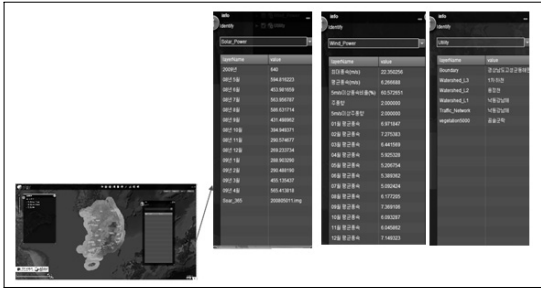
info
identify
Solar_Power

| typeName | value |
|---|---|
| 2009년 | 640 |
| 08년 5월 | 594.616223 |
| 08년 6월 | 453.981659 |
| 08년 7월 | 563.609787 |
| 08년 8월 | 566.637714 |
| 08년 9월 | 431.486962 |
| 08년 10월 | 394.949371 |
| 08년 11월 | 290.574677 |
| 08년 12월 | 266.233734 |
| 09년 1월 | 266.903290 |
| 09년 2월 | 290.468168 |
| 09년 3월 | 455.135437 |
| 09년 4월 | 565.413818 |
| Solar_Jinfo | 2008050011.img |

info
identify
Wind_Power

| typeName | value |
|---|---|
| 유의풍속(m/s) | 22.350256 |
| 평균풍속(m/s) | 6.266588 |
| 5m/s이상풍속빈도(%) | 60.572951 |
| 풍향 | 2.000000 |
| 5m/s이상풍향 | 2.000000 |
| 01월 평균풍속 | 6.971647 |
| 02월 평균풍속 | 7.275363 |
| 03월 평균풍속 | 6.441569 |
| 04월 평균풍속 | 5.925329 |
| 05월 평균풍속 | 5.206754 |
| 06월 평균풍속 | 5.386362 |
| 07월 평균풍속 | 5.082424 |
| 08월 평균풍속 | 5.177265 |
| 09월 평균풍속 | 7.368108 |
| 10월 평균풍속 | 6.093267 |
| 11월 평균풍속 | 6.945862 |
| 12월 평균풍속 | 7.149323 |

info
identify
Utility

| typeName | value |
|---|---|
| Boundary | 경상남도고성군동해면 |
| Watershed_L3 | 1차지천 |
| Watershed_L2 | 동진천 |
| Watershed_L1 | 낙동강남해 |
| Traffic_Network | 낙동강남해 |
| vegetation5000 | 공용군락 |